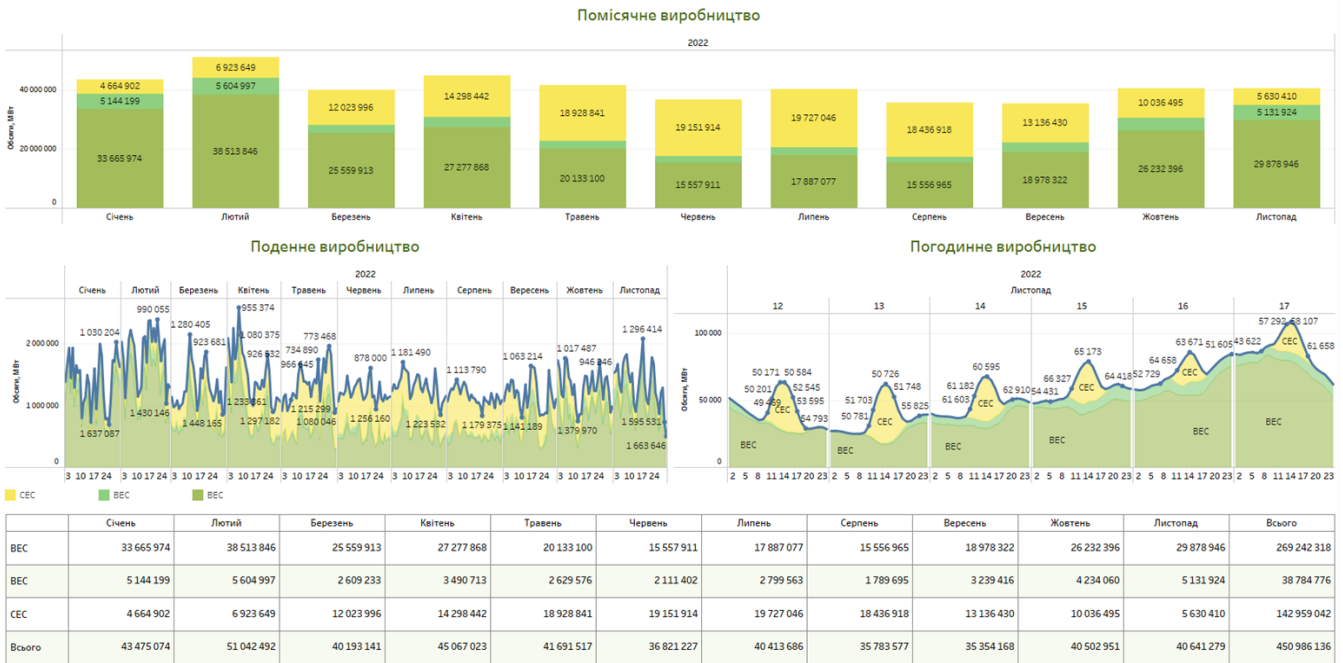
Помісячне виробництво

2022

Обсяги, МВт

40 000 000
20 000 000
0

| | Січень | Лютий | Березень | Квітень | Травень | Червень | Липень | Серпень | Вересень | Жовтень | Листопад |
|---|---|---|---|---|---|---|---|---|---|---|---|
| | 4 664 902 | 6 923 649 | 12 023 996 | 14 298 442 | 18 928 841 | 19 151 914 | 19 727 046 | 18 436 918 | 13 136 430 | 10 036 495 | 5 630 410 |
| | 5 144 199 | 5 604 997 | | | | | | | | | 5 131 924 |
| | 33 665 974 | 38 513 846 | 25 559 913 | 27 277 868 | 20 133 100 | 15 557 911 | 17 887 077 | 15 556 965 | 18 978 322 | 26 232 396 | 29 878 946 |

Поденне виробництво

2022

Січень Лютий Березень Квітень Травень Червень Липень Серпень Вересень Жовтень Листопад

Обсяги, МВт
2 000 000
1 000 000
0

1 030 204 990 055 1 280 405 955 374 923 681 1 080 375 926 532 734 890 773 468 966 645 878 000 1 181 490 1 113 790 1 063 214 1 017 487 946 846 1 296 414 1 430 146 1 637 087 1 448 165 1 233 861 1 297 182 1 215 299 1 080 046 1 256 160 1 223 532 1 179 375 1 141 189 1 379 970 1 595 532 1 663 646

3 10 17 24 3 10 17 24 3 10 17 24 3 10 17 24 3 10 17 24 3 10 17 24 3 10 17 24 3 10 17 24 3 10 17 24 3 10 17 24 3 10 17 24

СЕС ВЕС ВЕС

Погодинне виробництво

2022
Листопад

12 13 14 15 16 17

Обсяги, МВт
100 000
50 000
0

50 201 50 171 50 584 49 469 52 545 53 595 54 793 СЕС ВЕС 51 703 50 781 50 726 51 748 55 825 СЕС ВЕС 61 182 61 603 60 595 62 910 СЕС ВЕС 54 431 66 327 65 173 64 418 СЕС ВЕС 52 729 64 658 63 671 61 605 СЕС ВЕС 43 622 57 292 58 107 61 658 СЕС ВЕС

2 5 8 11 14 17 20 23 2 5 8 11 14 17 20 23 2 5 8 11 14 17 20 23 2 5 8 11 14 17 20 23 2 5 8 11 14 17 20 23 2 5 8 11 14 17 20 23

| | Січень | Лютий | Березень | Квітень | Травень | Червень | Липень | Серпень | Вересень | Жовтень | Листопад | Всього |
|---|---|---|---|---|---|---|---|---|---|---|---|---|
| ВЕС | 33 665 974 | 38 513 846 | 25 559 913 | 27 277 868 | 20 133 100 | 15 557 911 | 17 887 077 | 15 556 965 | 18 978 322 | 26 232 396 | 29 878 946 | 269 242 318 |
| ВЕС | 5 144 199 | 5 604 997 | 2 609 233 | 3 490 713 | 2 629 576 | 2 111 402 | 2 799 563 | 1 789 695 | 3 239 416 | 4 234 060 | 5 131 924 | 38 784 776 |
| СЕС | 4 664 902 | 6 923 649 | 12 023 996 | 14 298 442 | 18 928 841 | 19 151 914 | 19 727 046 | 18 436 918 | 13 136 430 | 10 036 495 | 5 630 410 | 142 959 042 |
| Всього | 43 475 074 | 51 042 492 | 40 193 141 | 45 067 023 | 41 691 517 | 36 821 227 | 40 413 686 | 35 783 577 | 35 354 168 | 40 502 951 | 40 641 279 | 450 986 136 |